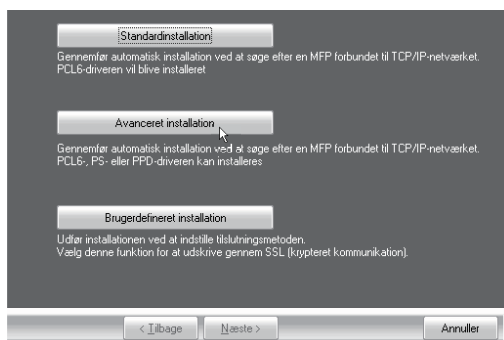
Standardinstallation

Gennemfør automatisk installation ved at søge efter en MFP forbundet til TCP/IP-netværket. PCL6-driveren vil blive installeret

Avanceret installation

Gennemfør automatisk installation ved at søge efter en MFP forbundet til TCP/IP-netværket. PCL6-, PS- eller PPD-driveren kan installeres

Brugerdefineret installation

Udfør installationen ved at indstille tilslutningsmetoden.
Vælg denne funktion for at udskrive gennem SSL (krypteret kommunikation).

< Tilbage

Næste >

Annuller